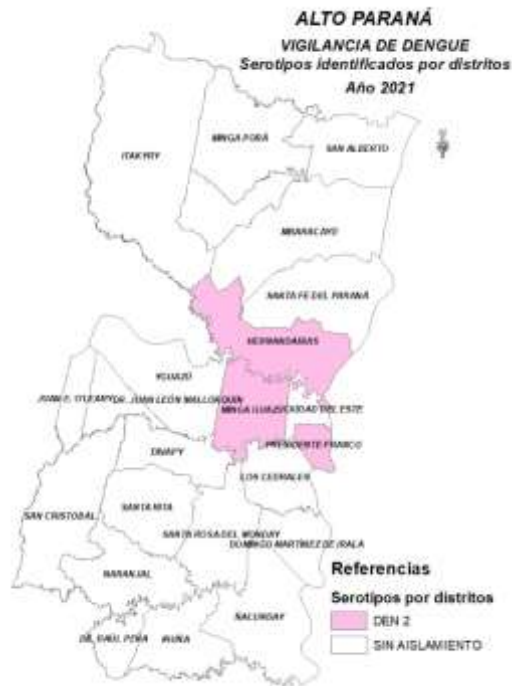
ALTO PARANÁ
VIGILANCIA DE DENGUE
Serotipos identificados por distritos
Año 2021

ITAKYRY
MINGA PORÁ
SAN ALBERTO
MBARACAYÚ
SANTA FE DEL PARANÁ
HERNANDARIAS
YGUAZÚ
JUAN E. O'LEARY
DR. JUAN LEÓN MALLORQUÍN
MINGA GUAZÚ
CIUDAD DEL ESTE
PRESIDENTE FRANCO
ÑACUNDAY... 
IRUÑA
LOS CEDRALES
SAN CRISTOBAL
SANTA RITA
SANTA ROSA DEL MONDAY
DOMINGO MARTÍNEZ DE IRALA
NARANJAL
DR. RAÚL PEÑA
ÑACUNDAY

Referencias
Serotipos por distritos
DEN 2
SIN AISLAMIENTO